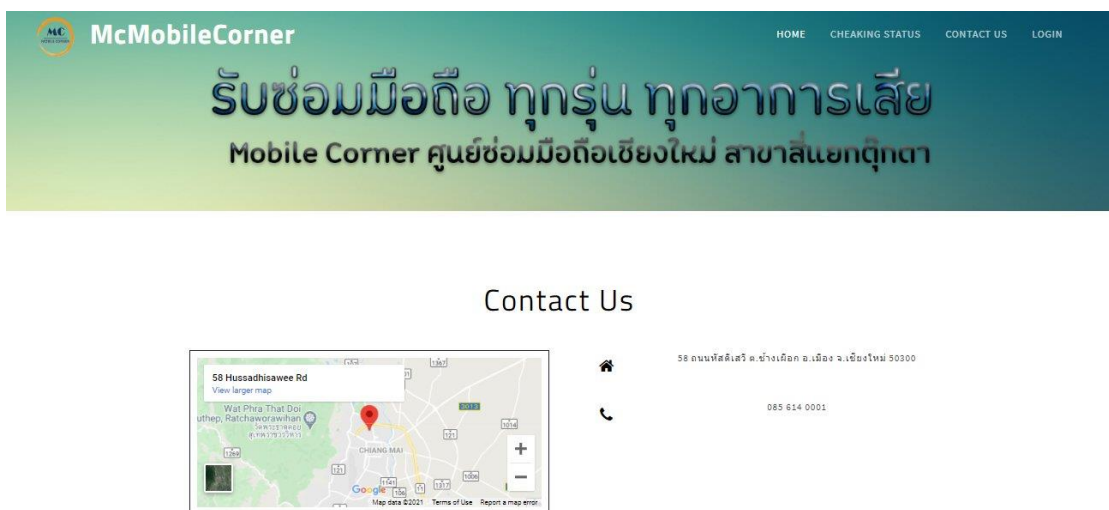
MC
McMobileCorner

HOME CHEAKING STATUS CONTACT US LOGIN

รับซ่อมมือถือ ทุกรุ่น ทุกอาการเสีย

Mobile Corner ศูนย์ซ่อมมือถือเชียงใหม่ สาขาสี่แยกตุ๊กตา

Contact Us

58 Hussadhisawee Rd
View larger map

Wat Phra That Doi Suthep, Ratchaworawihan
วัดพระธาตุดอยสุเทพราชวรวิหาร

1004
1014
121
1269
1141
106
1317
1006
CHIANG MAI

Google
Map data ©2021 Terms of Use Report a map error

58 ถนนหัสดิเสวี ต.ช้างเผือก อ.เมือง จ.เชียงใหม่ 50300

085 614 0001